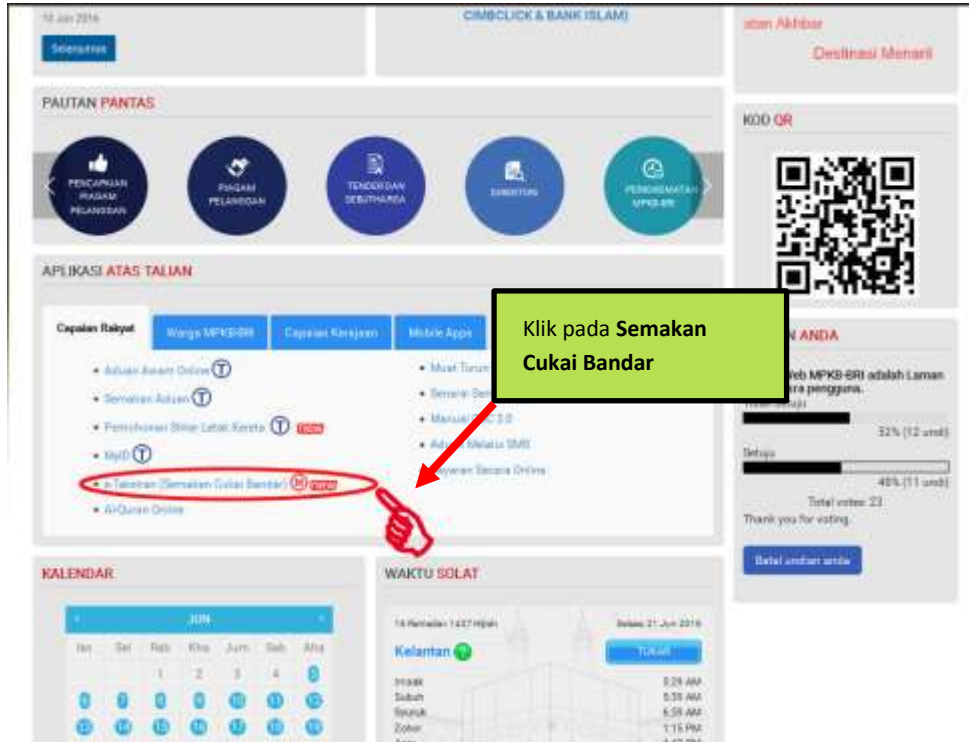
10 Jun 2016

Selanjutnya

CIMBCLICK & BANK ISLAM)

utan Akhbar

Destinasi Menarik

PAUTAN PANTAS

PENCAPAIAN PIAGAM PELANGGAN

PIAGAM PELANGGAN

TENDER DAN SEBUTHARGA

SEBUTAN

PERKHIDMATAN MPKB-BRI

KOD QR

APLIKASI ATAS TALIAN

Capaian Rakyat

Warga MPKB-BRI

Capaian Kerajaan

Mobile Apps

• Aduan Awam Online
• Semakan Aduan
• Permohonan Stiker Letak Kereta new
• MyID
• e-Taksiran (Semakan Cukai Bandar) new
• Al-Quran Online

• Muat Turun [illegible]
• Senarai Ser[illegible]
• Manual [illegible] 3.0
• Aduan Melalui SMS
• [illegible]ayaran Secara Online

Klik pada **Semakan Cukai Bandar**

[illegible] ANDA

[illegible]eb MPKB-BRI adalah Laman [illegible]ra pengguna.

Tidak Setuju

52% (12 undi)

Setuju

48% (11 undi)

Total votes: 23

Thank you for voting.

Batal undian anda

KALENDAR

JUN

Isn Sel Rab Kha Jum Sab Ahd

1 2 3 4 5

6 7 8 9 10 11 12

13 14 15 16 17 18 19

WAKTU SOLAT

16 Ramadan 1437 Hijrah

Selasa, 21 Jun 2016

Kelantan

TUKAR

Imsak 5:29 AM
Subuh 5:39 AM
Syuruk 6:59 AM
Zohor 1:15 PM
Asar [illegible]